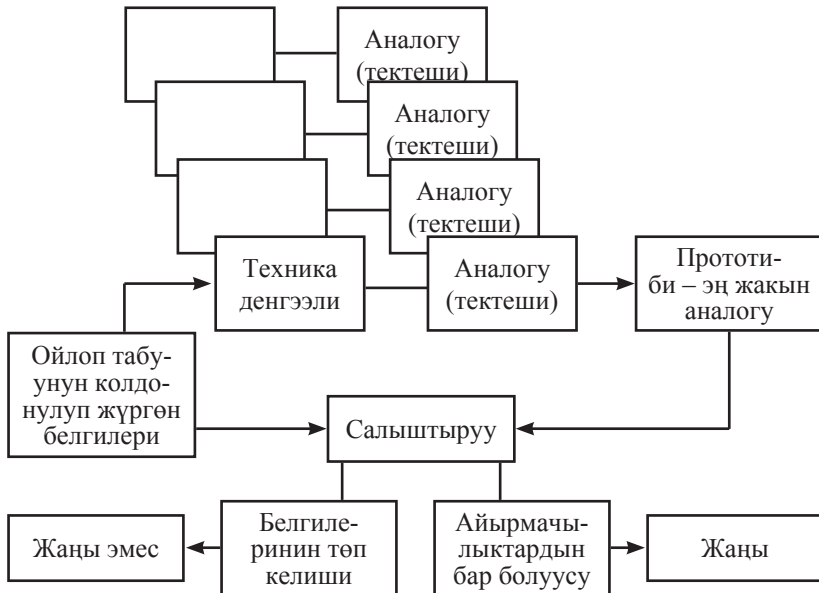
Аналогу (тектеши)

Аналогу (тектеши)

Аналогу (тектеши)

Техника денгээли

Аналогу (тектеши)

Прототиби – эң жакын аналогу

Ойлоп табуунун колдонулуп жүргөн белгилери

Салыштыруу

Жаңы эмес

Белгилеринин төп келиши

Айырмачылыктардын бар болуусу

Жаңы